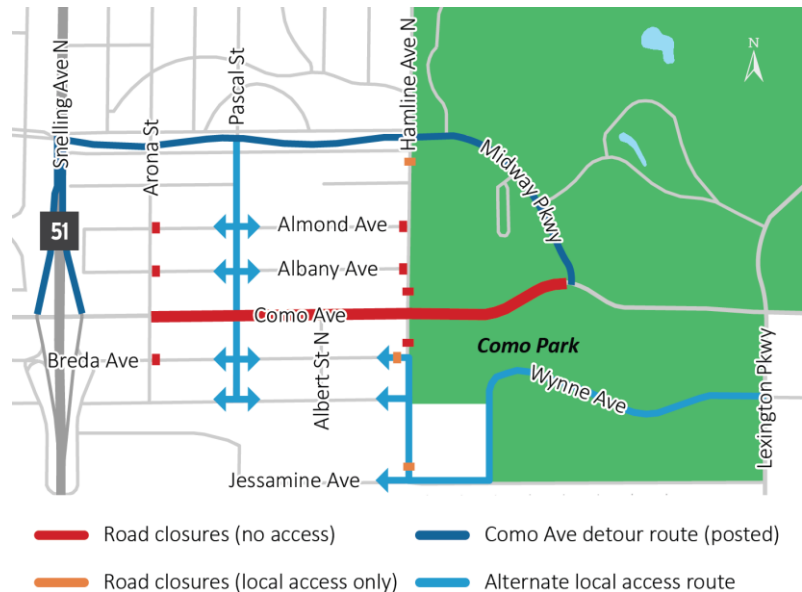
N

Snelling Ave N

Arona St

Pascal St

Hamline Ave N

Midway Pkwy

51

Almond Ave

Albany Ave

Como Ave

Breda Ave

Albert St N

Como Park

Wynne Ave

Lexington Pkwy

Jessamine Ave

Road closures (no access)

Como Ave detour route (posted)

Road closures (local access only)

Alternate local access route